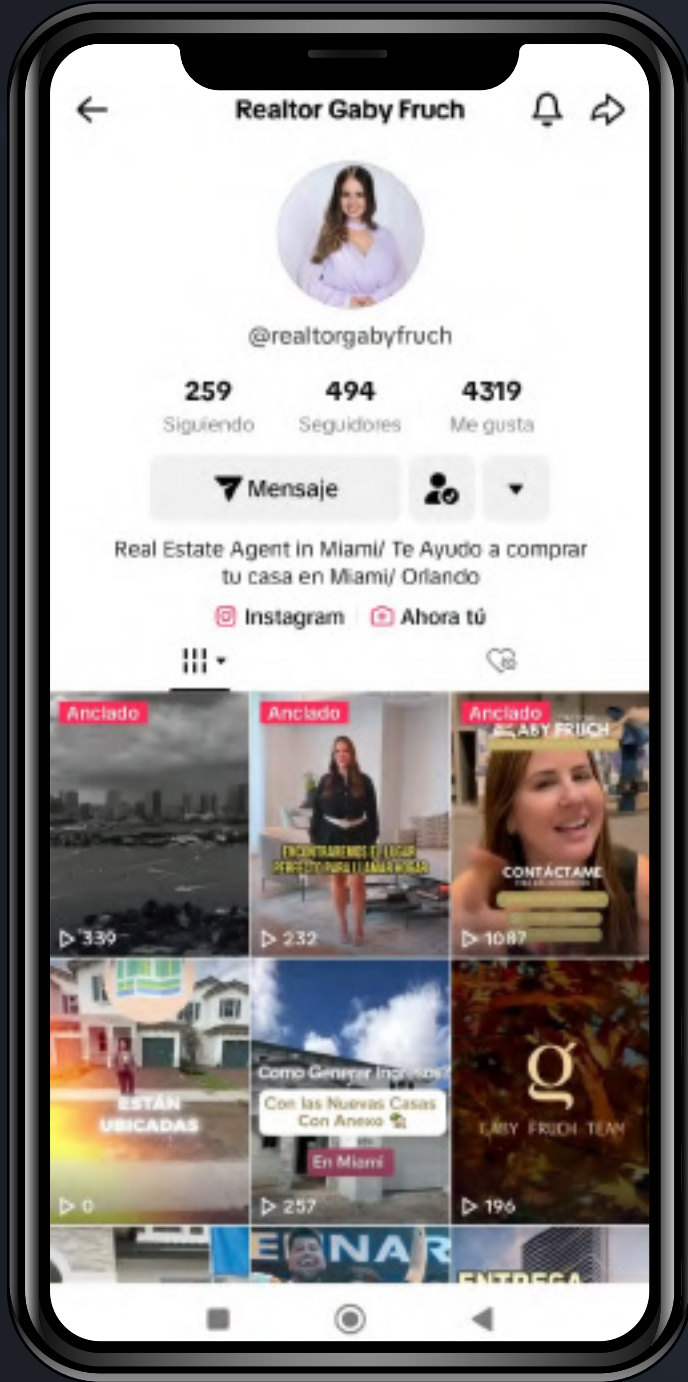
Realtor Gaby Fruch

@realtorgabyfruch

259
Siguiendo

494
Seguidores

4319
Me gusta

Mensaje

Real Estate Agent in Miami/ Te Ayudo a comprar tu casa en Miami/ Orlando

Instagram | Ahora tú

Anclado
339

Anclado
ENCONTRAREMOS EL LUGAR PERFECTO PARA LLAMAR HOGAR
232

Anclado
GABY FRUCH
CONTÁCTAME
1087

ESTÁN UBICADAS
0

Como Generar Ingresos?
Con las Nuevas Casas Con Anexo
En Miami
257

g
GABY FRUCH TEAM
196

ENAR

ENTREGA